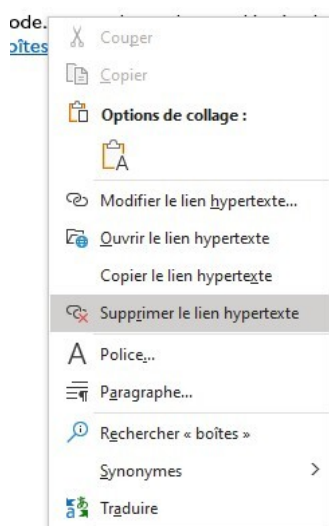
ode.
oîtes

Couper
Copier
Options de collage :
Modifier le lien hypertexte...
Ouvrir le lien hypertexte
Copier le lien hypertexte
Supprimer le lien hypertexte
Police...
Paragraphe...
Rechercher « boîtes »
Synonymes >
Traduire